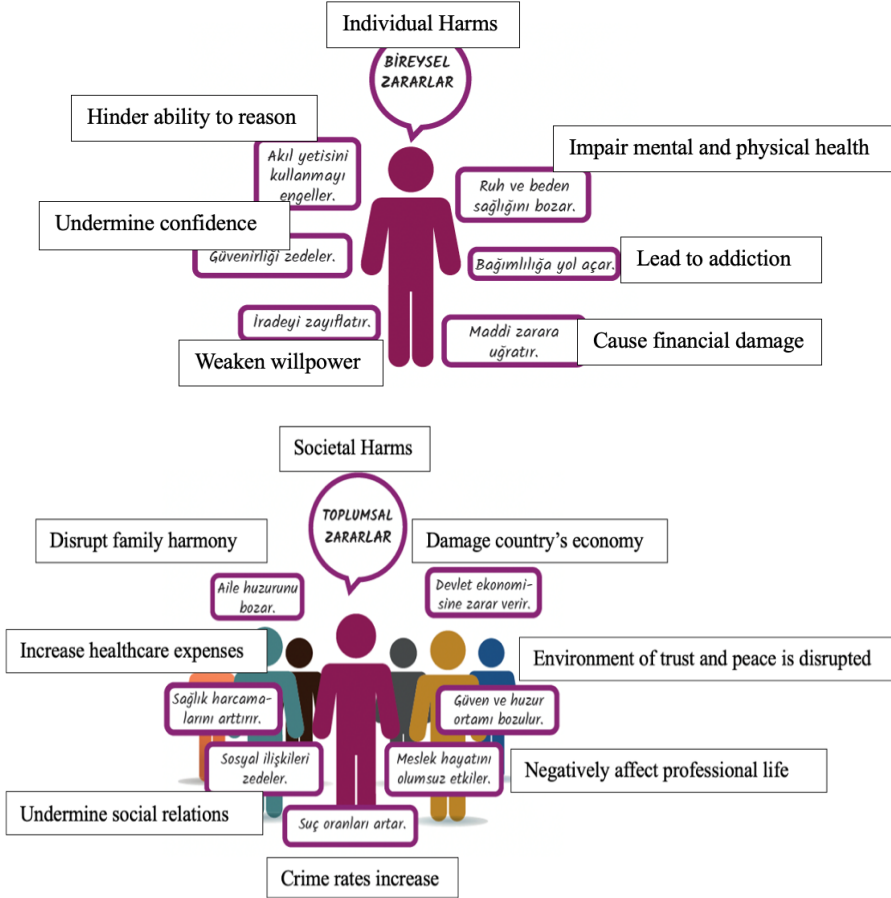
Individual Harms

BİREYSEL ZARARLAR

Hinder ability to reason

Akıl yetisini kullanmayı engeller.

Impair mental and physical health

Ruh ve beden sağlığını bozar.

Undermine confidence

Güvenirliği zedeler.

Bağımlılığa yol açar.

Lead to addiction

İradeyi zayıflatır.

Maddi zarara uğratır.

Cause financial damage

Weaken willpower

Societal Harms

TOPLUMSAL ZARARLAR

Disrupt family harmony

Damage country's economy

Aile huzurunu bozar.

Devlet ekonomisine zarar verir.

Increase healthcare expenses

Environment of trust and peace is disrupted

Sağlık harcamalarını arttırır.

Güven ve huzur ortamı bozulur.

Sosyal ilişkileri zedeler.

Meslek hayatını olumsuz etkiler.

Negatively affect professional life

Undermine social relations

Suç oranları artar.

Crime rates increase